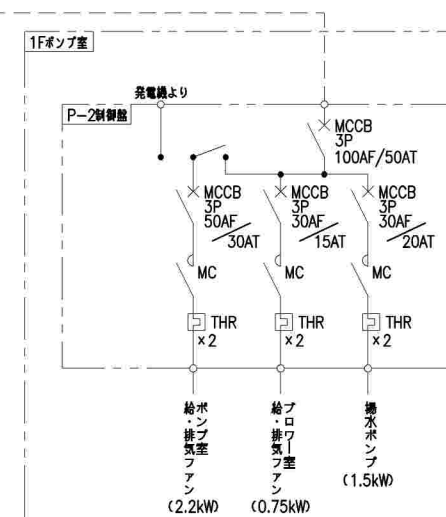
1Fポンプ室

発電機より

P−2制御盤

MCCB
3P
100AF/50AT

MCCB
3P
50AF
30AT

MCCB
3P
30AF
15AT

MCCB
3P
30AF
20AT

MC

MC

MC

THR
×2

THR
×2

THR
×2

ポンプ室
給・排気ファン
(2.2kW)

ブロワー室
給・排気ファン
(0.75kW)

揚水ポンプ
(1.5kW)